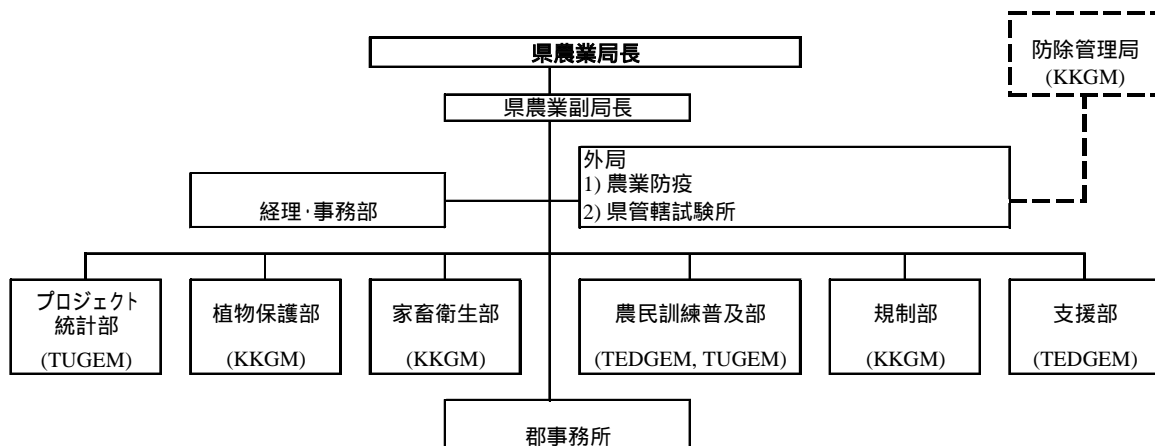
県農業局長

防除管理局
(KKGM)

県農業副局長

外局
1) 農業防疫
2) 県管轄試験所

経理·事務部

プロジェクト統計部
(TUGEM)

植物保護部
(KKGM)

家畜衛生部
(KKGM)

農民訓練普及部
(TEDGEM, TUGEM)

規制部
(KKGM)

支援部
(TEDGEM)

郡事務所